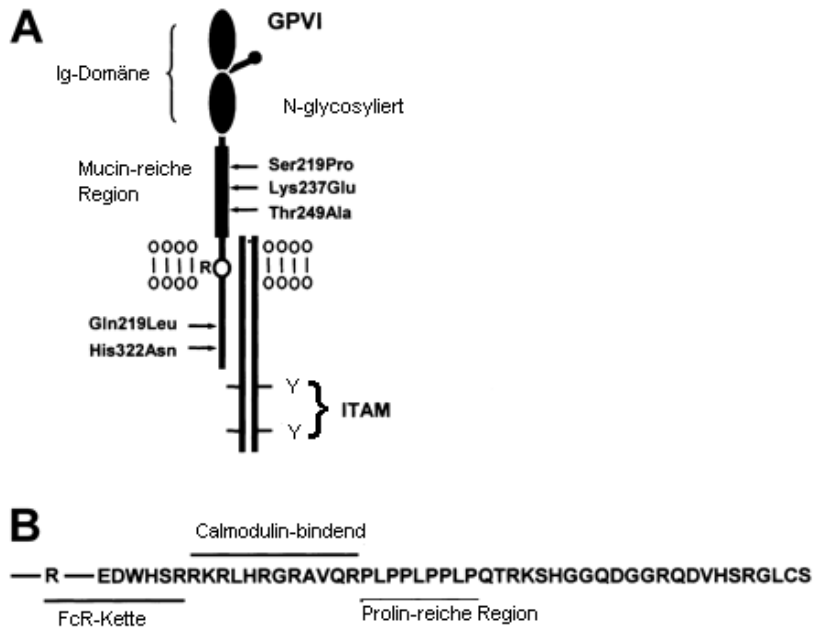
A

GPVI

Ig-Domäne

N-glycosyliert

Mucin-reiche Region

Ser219Pro
Lys237Glu
Thr249Ala

R

Gln219Leu
His322Asn

Y
Y
ITAM

B

Calmodulin-bindend

R EDWHSRRKRLHRGRAVQRPLPPLPPLPQTRKSHGGQDGGRQDVHSRGLCS

FcR-Kette

Prolin-reiche Region